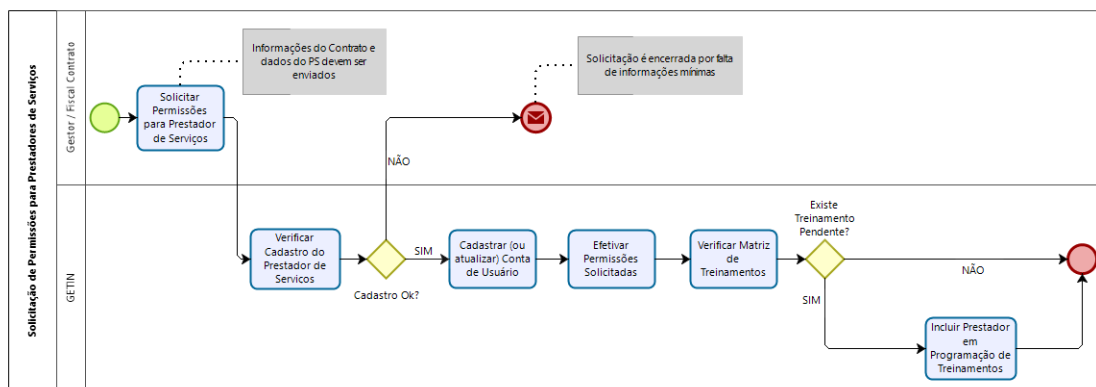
Solicitação de Permissões para Prestadores de Serviços

Gestor / Fiscal Contrato

Informações do Contrato e dados do PS devem ser enviados

Solicitar Permissões para Prestador de Serviços

Solicitação é encerrada por falta de informações mínimas

NÃO

GETIN

Verificar Cadastro do Prestador de Servicos

Cadastro Ok?

SIM

Cadastrar (ou atualizar) Conta de Usuário

Efetivar Permissões Solicitadas

Verificar Matriz de Treinamentos

Existe Treinamento Pendente?

NÃO

SIM

Incluir Prestador em Programação de Treinamentos